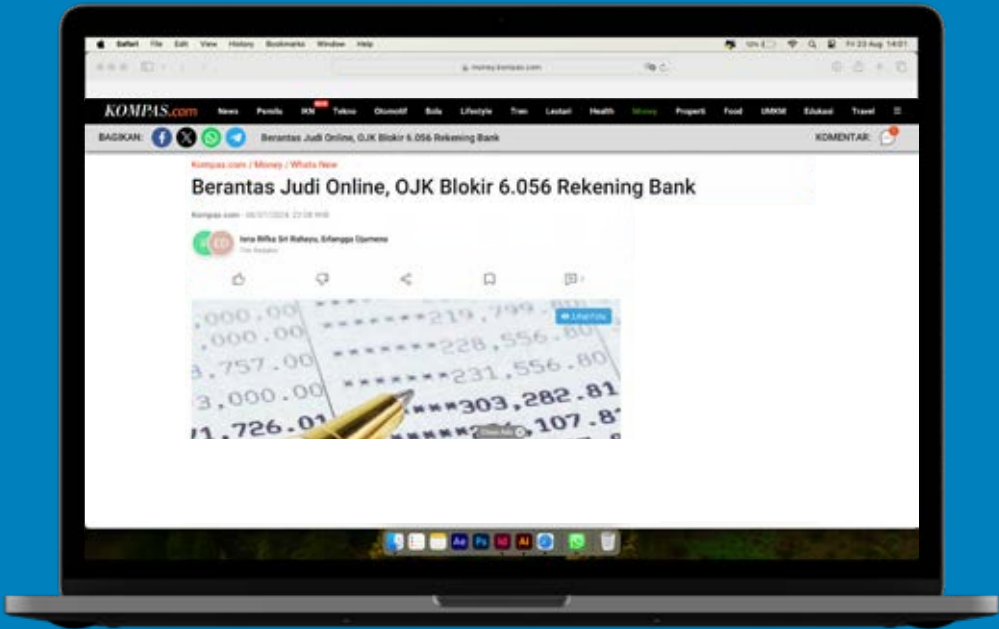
Safari File Edit View History Bookmarks Window Help

Fri 23 Aug 14:01

money.kompas.com

KOMPAS.com News Pemilu IKN Tekno Otomotif Bola Lifestyle Tren Lestari Health Money Properti Food UMKM Edukasi Travel

BAGIKAN: Berantas Judi Online, OJK Blokir 6.056 Rekening Bank KOMENTAR:

Kompas.com / Money / Whats New

Berantas Judi Online, OJK Blokir 6.056 Rekening Bank

Kompas.com - 06/07/2024, 22:08 WIB

Isna Rifka Sri Rahayu, Erlangga Djumena

Tim Redaksi

Lihat Foto

.000.00 219,799.80
.000.00 228,556.80
3,757.00 231,556.80
3,000.00 303,282.81
1,726.01 107.81

Close Ads